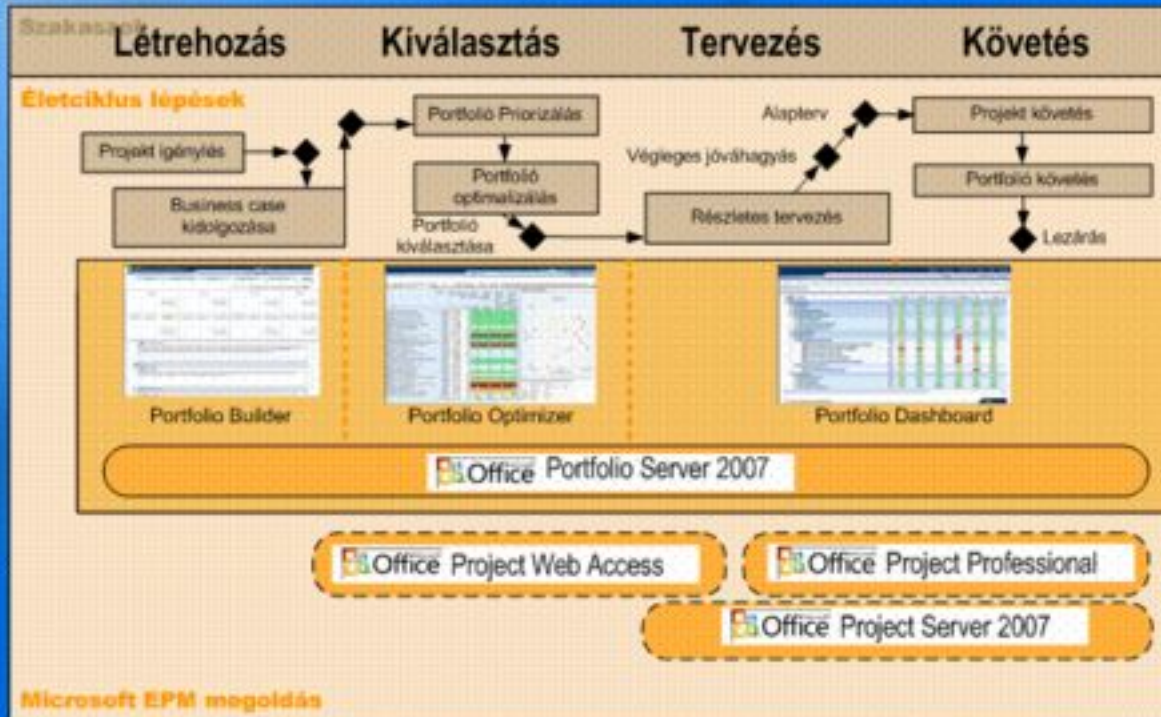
Szakaszok Létrehozás Kiválasztás Tervezés Követés

Életciklus lépések

Projekt igénylés

Business case kidolgozása

Portfolió Priorizálás

Portfolió optimalizálás

Portfolió kiválasztása

Végleges jóváhagyás

Alapterv

Részletes tervezés

Projekt követés

Portfolió követés

Lezárás

Portfolio Builder

Portfolio Optimizer

Portfolio Dashboard

Office Portfolio Server 2007

Office Project Web Access

Office Project Professional

Office Project Server 2007

Microsoft EPM megoldás